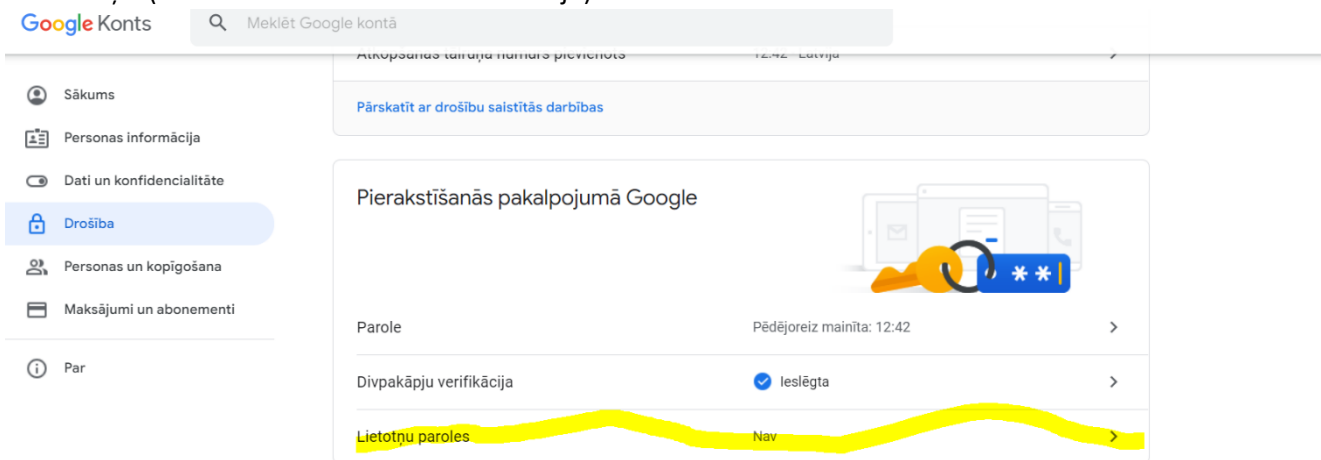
Google Konts

Meklēt Google kontā

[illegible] 12:42 · Latvija

Pārskatīt ar drošību saistītās darbības

Sākums

Personas informācija

Dati un konfidencialitāte

Drošība

Personas un kopīgošana

Maksājumi un abonementi

Par

Pierakstīšanās pakalpojumā Google

Parole | Pēdējoreiz mainīta: 12:42

Divpakāpju verifikācija | Ieslēgta

Lietotņu paroles | Nav